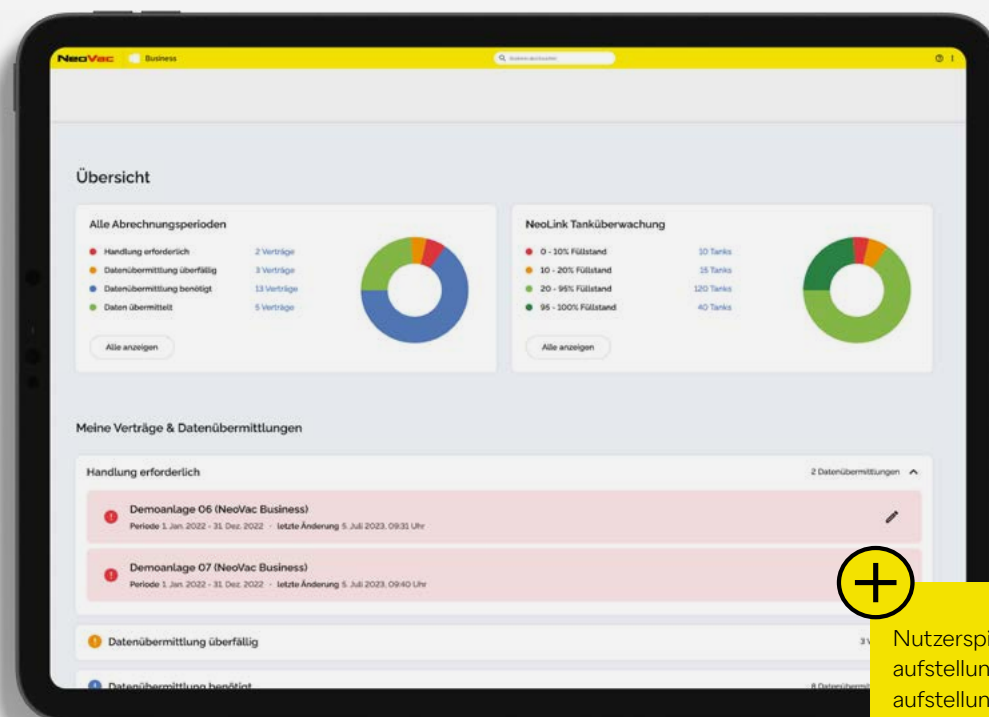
NeoVac Business

Übersicht

Alle Abrechnungsperioden

Handlung erforderlich 2 Verträge
Datenübermittlung überfällig 3 Verträge
Datenübermittlung benötigt 13 Verträge
Daten übermittelt 5 Verträge

Alle anzeigen

NeoLink Tanküberwachung

0 - 10% Füllstand 10 Tanks
10 - 20% Füllstand 15 Tanks
20 - 95% Füllstand 120 Tanks
95 - 100% Füllstand 40 Tanks

Alle anzeigen

Meine Verträge & Datenübermittlungen

Handlung erforderlich 2 Datenübermittlungen

Demoanlage 06 (NeoVac Business)
Periode 1. Jan. 2022 - 31. Dez. 2022 · letzte Änderung 5. Juli 2023, 09:31 Uhr

Demoanlage 07 (NeoVac Business)
Periode 1. Jan. 2022 - 31. Dez. 2022 · letzte Änderung 5. Juli 2023, 09:40 Uhr

Datenübermittlung überfällig 3 V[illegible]

Datenübermittlung benötigt 8 Datenübermi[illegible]

Nutzerspi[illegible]
aufstellun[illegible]
aufstellun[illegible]